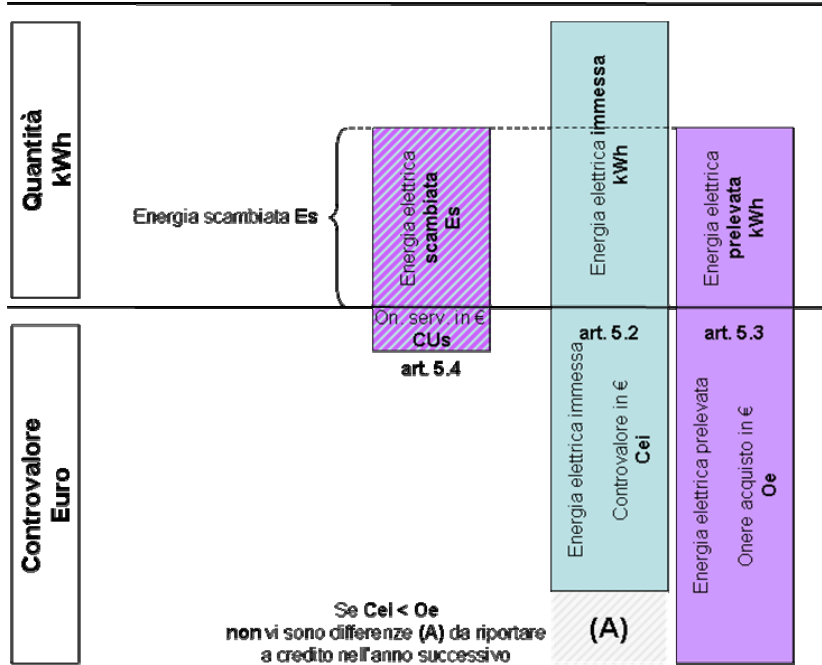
Quantità kWh

Energia scambiata Es

Energia elettrica scambiata Es

Energia elettrica immessa kWh

Energia elettrica prelevata kWh

Controvalore Euro

On. serv. in € CUs

art. 5.4

art. 5.2

Energia elettrica immessa

Controvalore in € Cei

art. 5.3

Energia elettrica prelevata

Onere acquisto in € Oe

Se Cei < Oe non vi sono differenze (A) da riportare a credito nell'anno successivo

(A)